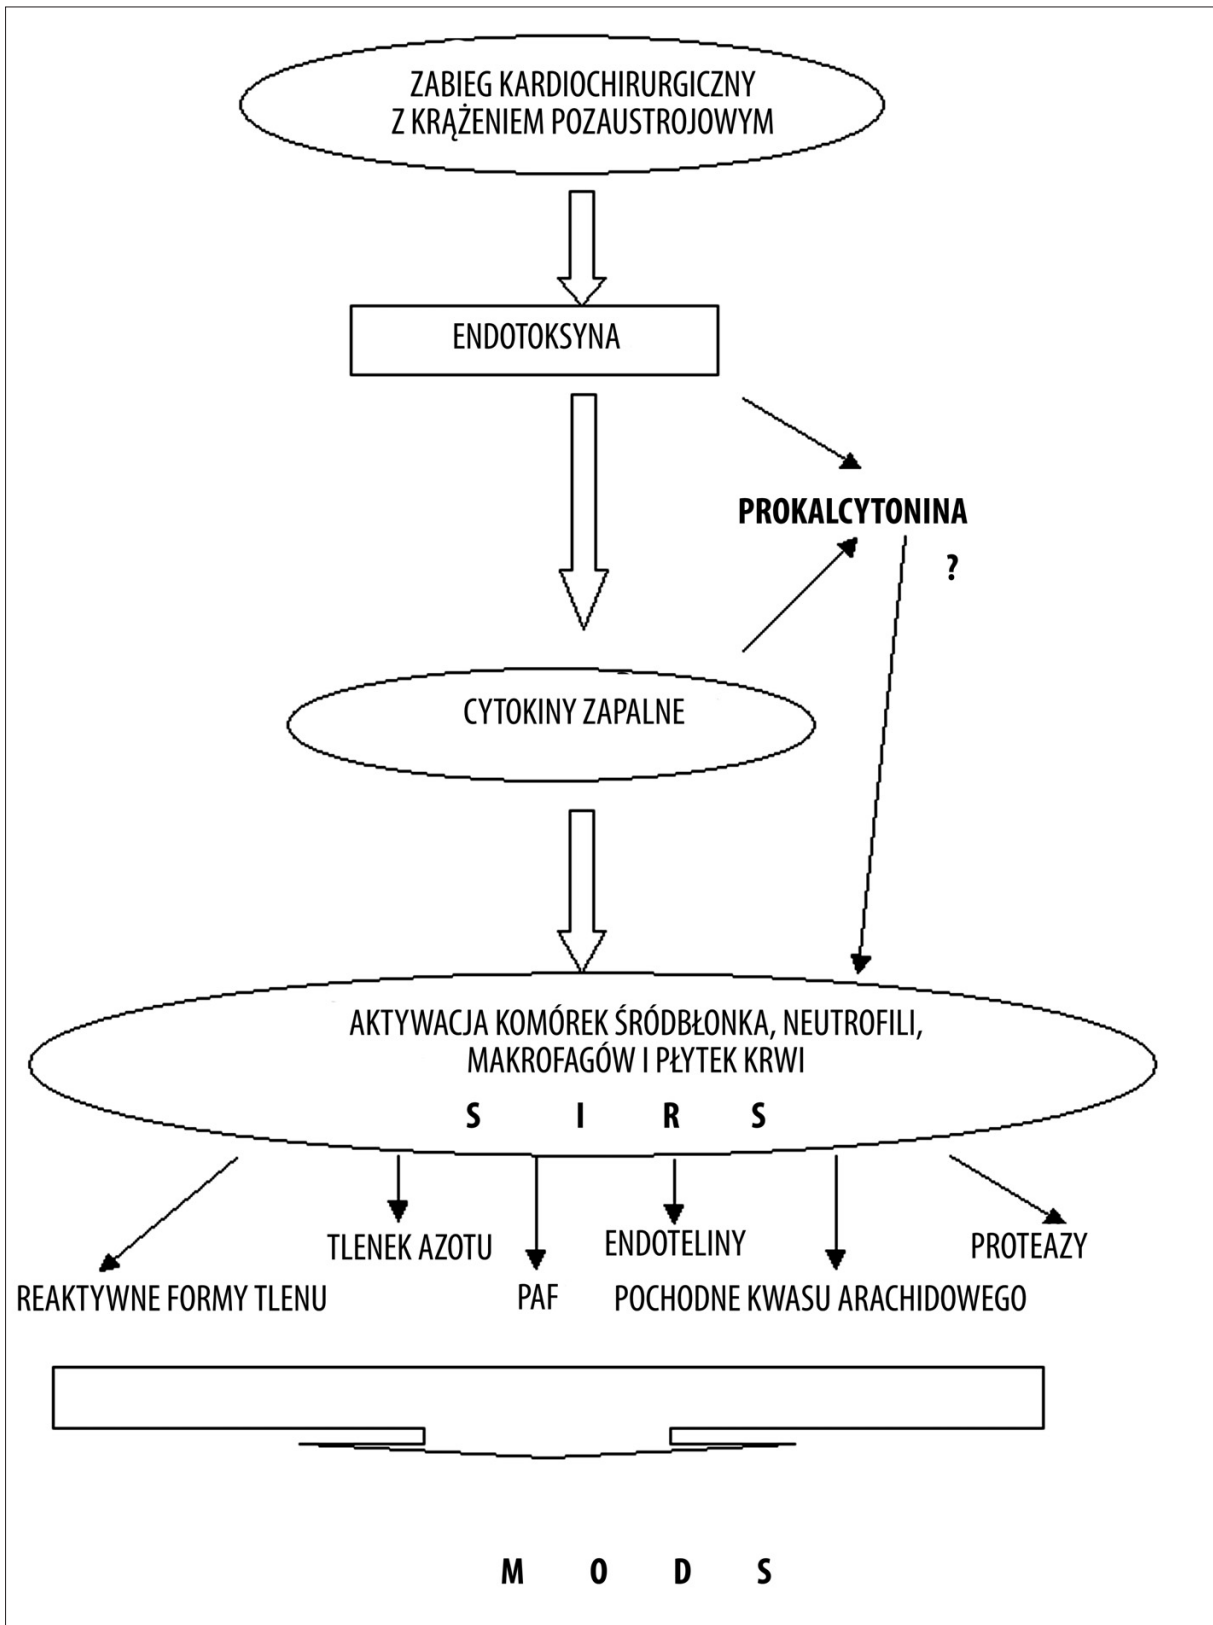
ZABIEG KARDIOCHIRURGICZNY
Z KRĄŻENIEM POZAUSTROJOWYM

ENDOTOKSYNA

PROKALCYTONINA

?

CYTOKINY ZAPALNE

AKTYWACJA KOMÓREK ŚRÓDBŁONKA, NEUTROFILI, MAKROFAGÓW I PŁYTEK KRWI

S I R S

TLENEK AZOTU

ENDOTELINY

PROTEAZY

REAKTYWNE FORMY TLENU

PAF

POCHODNE KWASU ARACHIDOWEGO

M O D S